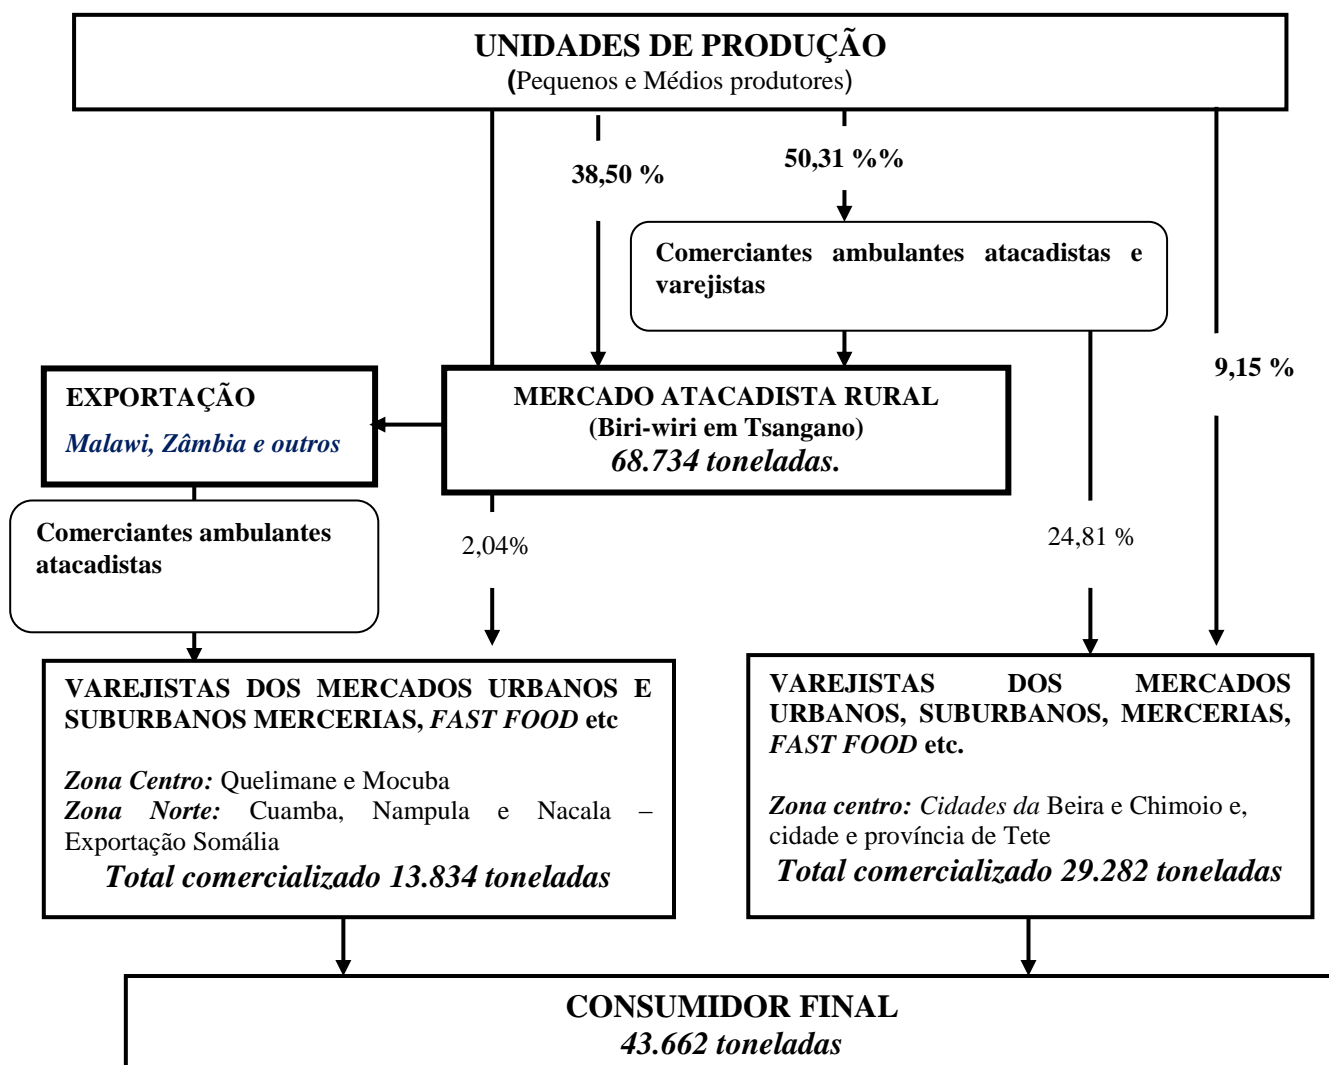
UNIDADES DE PRODUÇÃO
(Pequenos e Médios produtores)

38,50 %

50,31 %%

Comerciantes ambulantes atacadistas e varejistas

9,15 %

EXPORTAÇÃO
*Malawi, Zâmbia e outros*

MERCADO ATACADISTA RURAL
(Biri-wiri em Tsangano)
*68.734 toneladas.*

Comerciantes ambulantes atacadistas

2,04%

24,81 %

VAREJISTAS DOS MERCADOS URBANOS E SUBURBANOS MERCERIAS, *FAST FOOD* etc

*Zona Centro:* Quelimane e Mocuba
*Zona Norte:* Cuamba, Nampula e Nacala – Exportação Somália
*Total comercializado 13.834 toneladas*

VAREJISTAS DOS MERCADOS URBANOS, SUBURBANOS, MERCERIAS, *FAST FOOD* etc.

*Zona centro: Cidades da* Beira e Chimoio e, cidade e província de Tete
*Total comercializado 29.282 toneladas*

CONSUMIDOR FINAL
*43.662 toneladas*